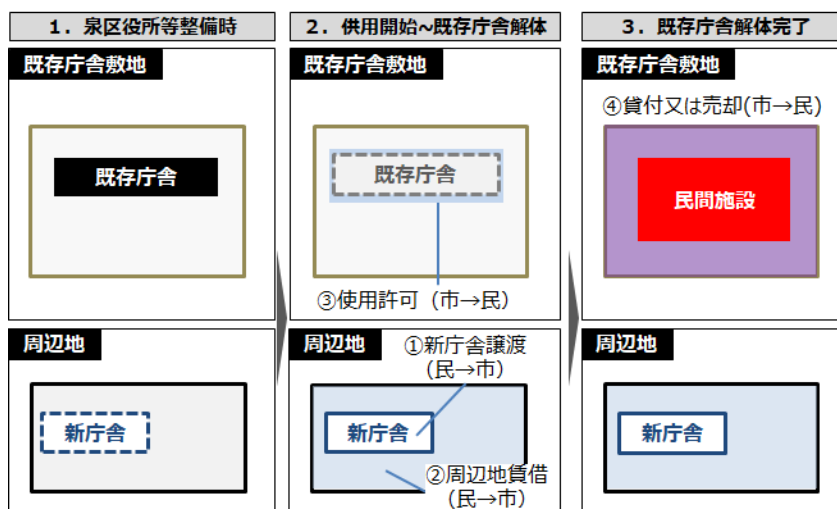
1．泉区役所等整備時

既存庁舎敷地

既存庁舎

周辺地

新庁舎

2．供用開始～既存庁舎解体

既存庁舎敷地

既存庁舎

③使用許可（市→民）

周辺地

①新庁舎譲渡（民→市）

新庁舎

②周辺地賃借（民→市）

3．既存庁舎解体完了

既存庁舎敷地

④貸付又は売却(市→民)

民間施設

周辺地

新庁舎